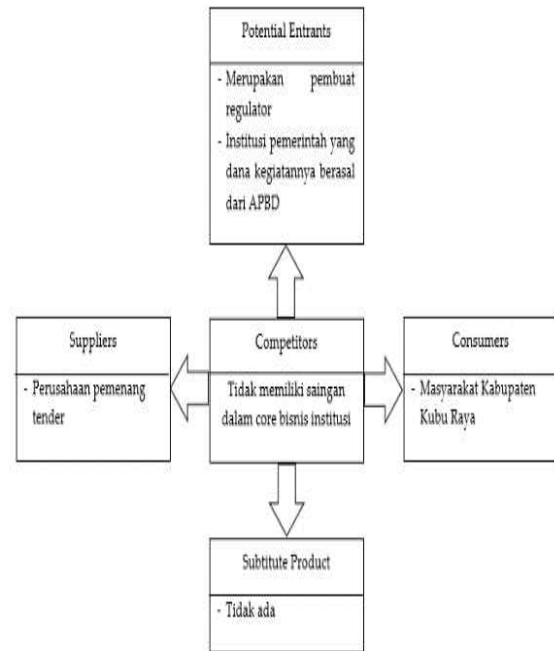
Potential Entrants

- Merupakan pembuat regulator
- Institusi pemerintah yang dana kegiatannya berasal dari APBD

Suppliers

- Perusahaan pemenang tender

Competitors

Tidak memiliki saingan dalam core bisnis institusi

Consumers

- Masyarakat Kabupaten Kubu Raya

Subtitute Product

- Tidak ada